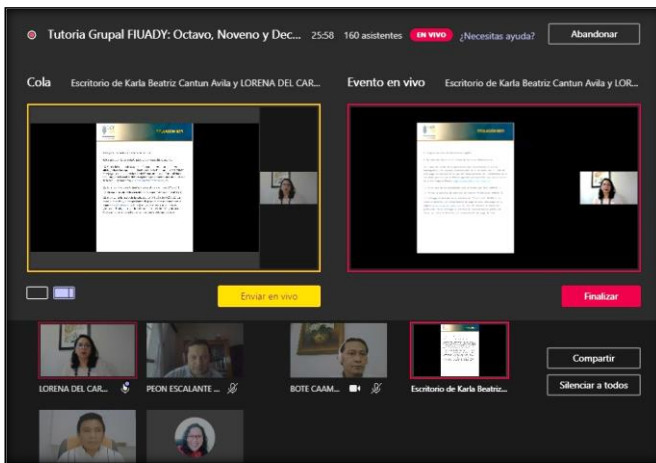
Tutoria Grupal FIUADY: Octavo, Noveno y Dec... 25:58 160 asistentes EN VIVO ¿Necesitas ayuda? Abandonar

Cola Escritorio de Karla Beatriz Cantun Avila y LORENA DEL CAR...

Evento en vivo Escritorio de Karla Beatriz Cantun Avila y LOR...

Enviar en vivo

Finalizar

LORENA DEL CAR...

PEON ESCALANTE ...

BOTE CAAM...

Escritorio de Karla Beatriz...

Compartir

Silenciar a todos